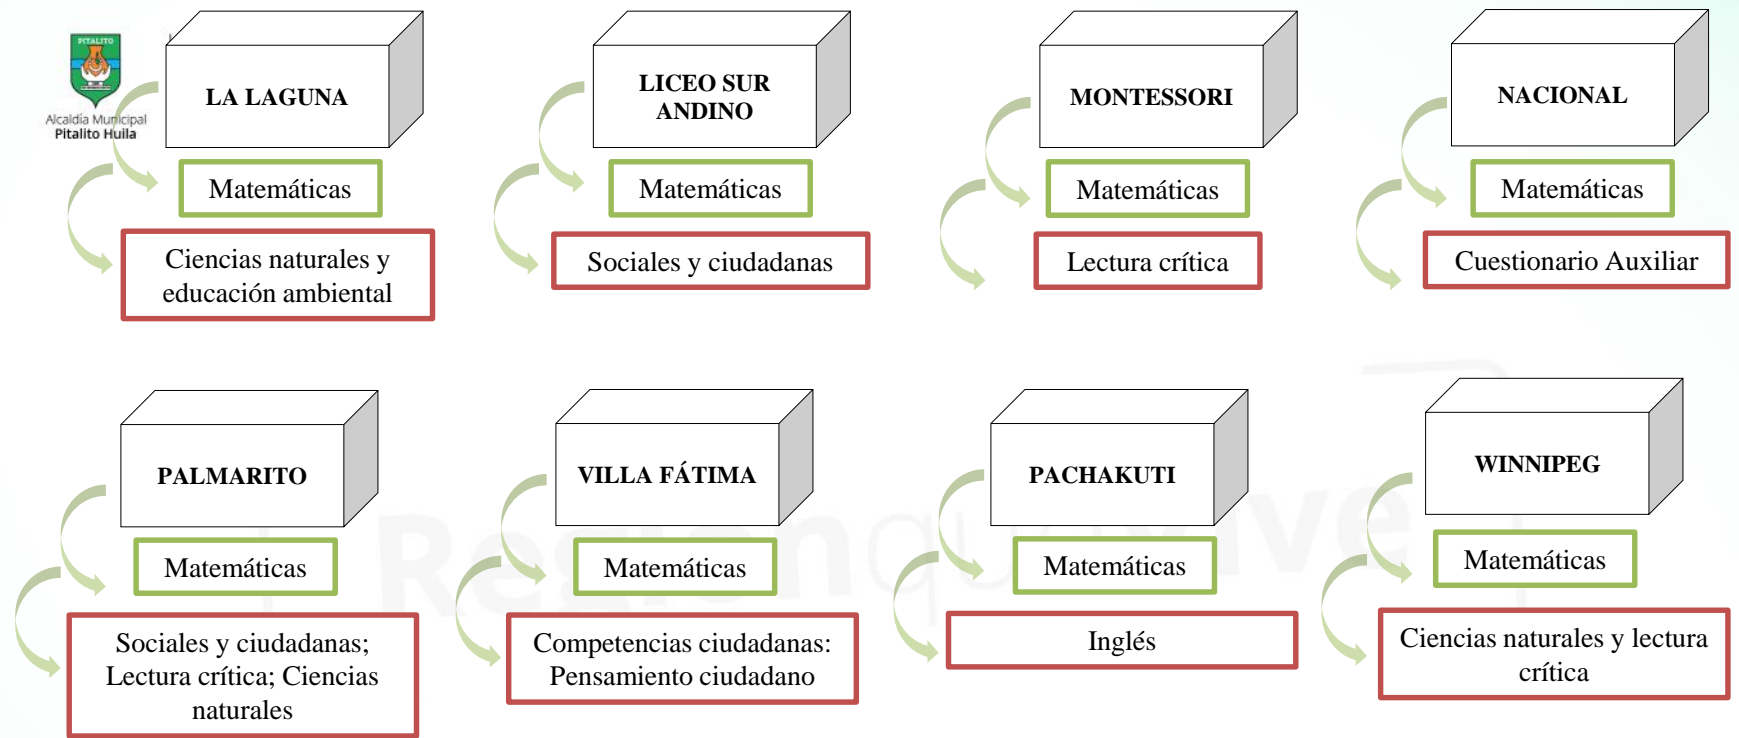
PITALITO
Alcaldía Municipal
Pitalito Huila

LA LAGUNA

Matemáticas

Ciencias naturales y educación ambiental

LICEO SUR ANDINO

Matemáticas

Sociales y ciudadanas

MONTESSORI

Matemáticas

Lectura crítica

NACIONAL

Matemáticas

Cuestionario Auxiliar

PALMARITO

Matemáticas

Sociales y ciudadanas; Lectura crítica; Ciencias naturales

VILLA FÁTIMA

Matemáticas

Competencias ciudadanas: Pensamiento ciudadano

PACHAKUTI

Matemáticas

Inglés

WINNIPEG

Matemáticas

Ciencias naturales y lectura crítica